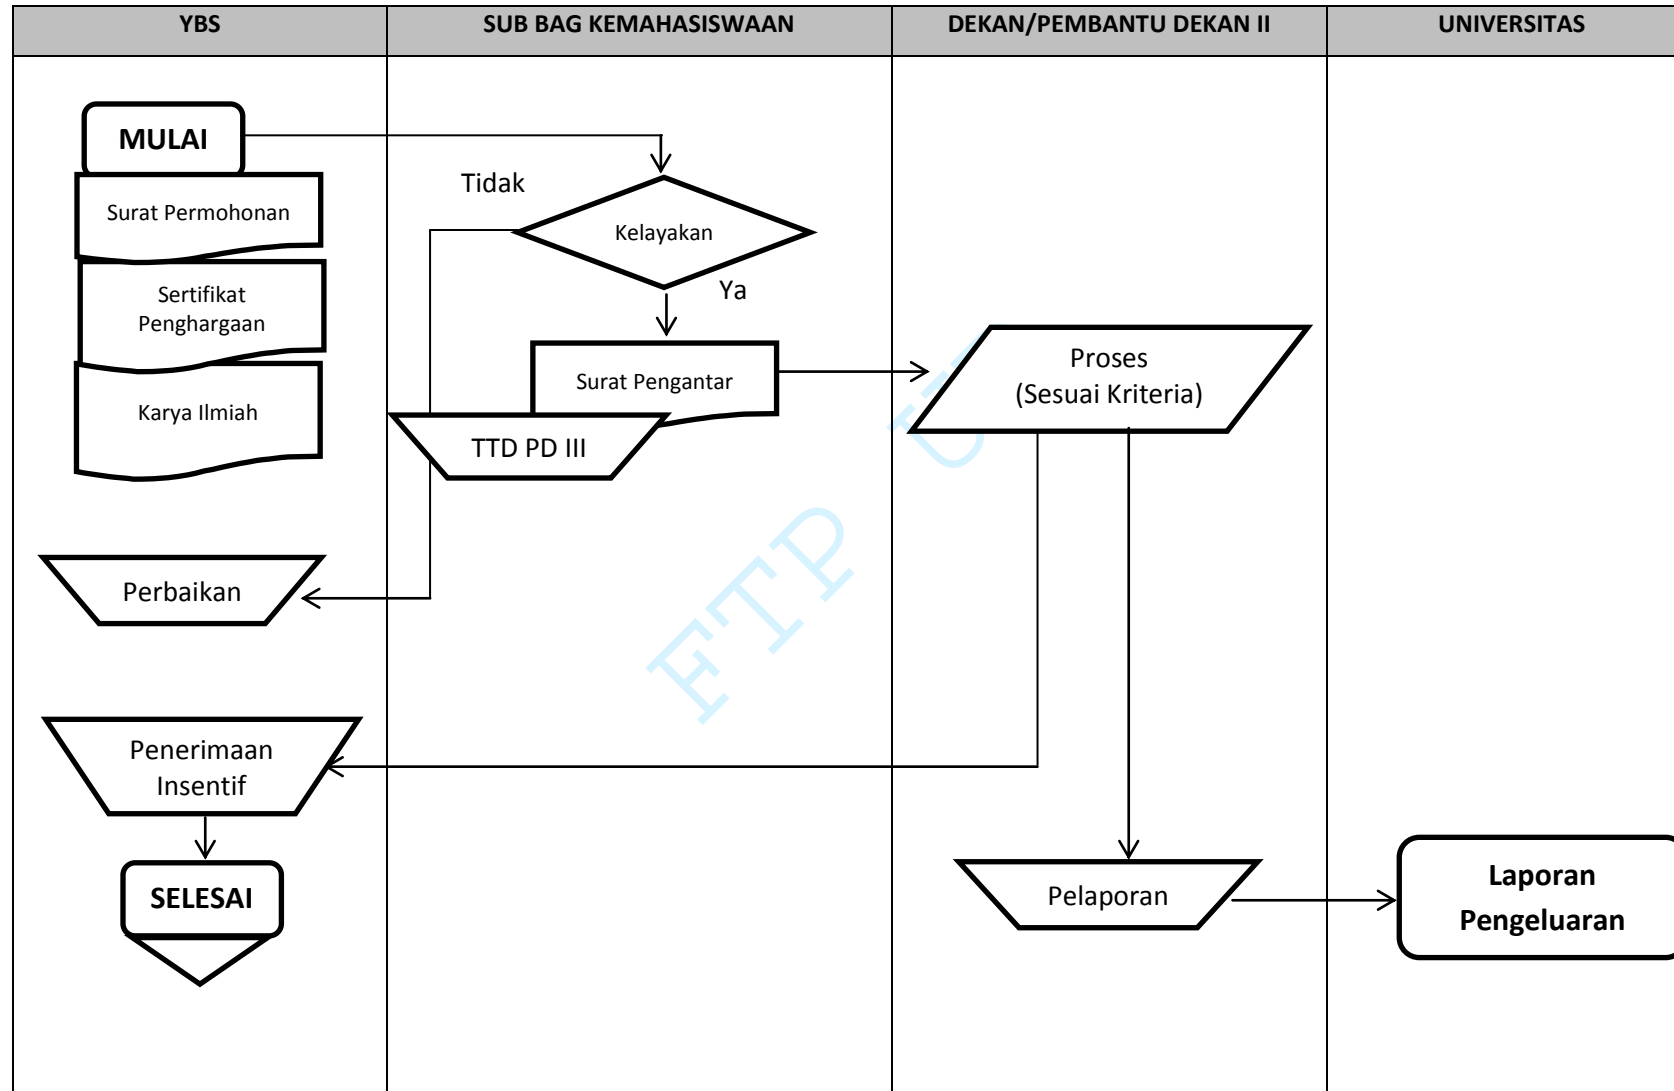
| YBS | SUB BAG KEMAHASISWAAN | DEKAN/PEMBANTU DEKAN II | UNIVERSITAS |
|---|---|---|---|

MULAI

Surat Permohonan

Sertifikat Penghargaan

Karya Ilmiah

Tidak

Kelayakan

Ya

Surat Pengantar

TTD PD III

Proses (Sesuai Kriteria)

Perbaikan

Penerimaan Insentif

SELESAI

Pelaporan

Laporan Pengeluaran

FTP U